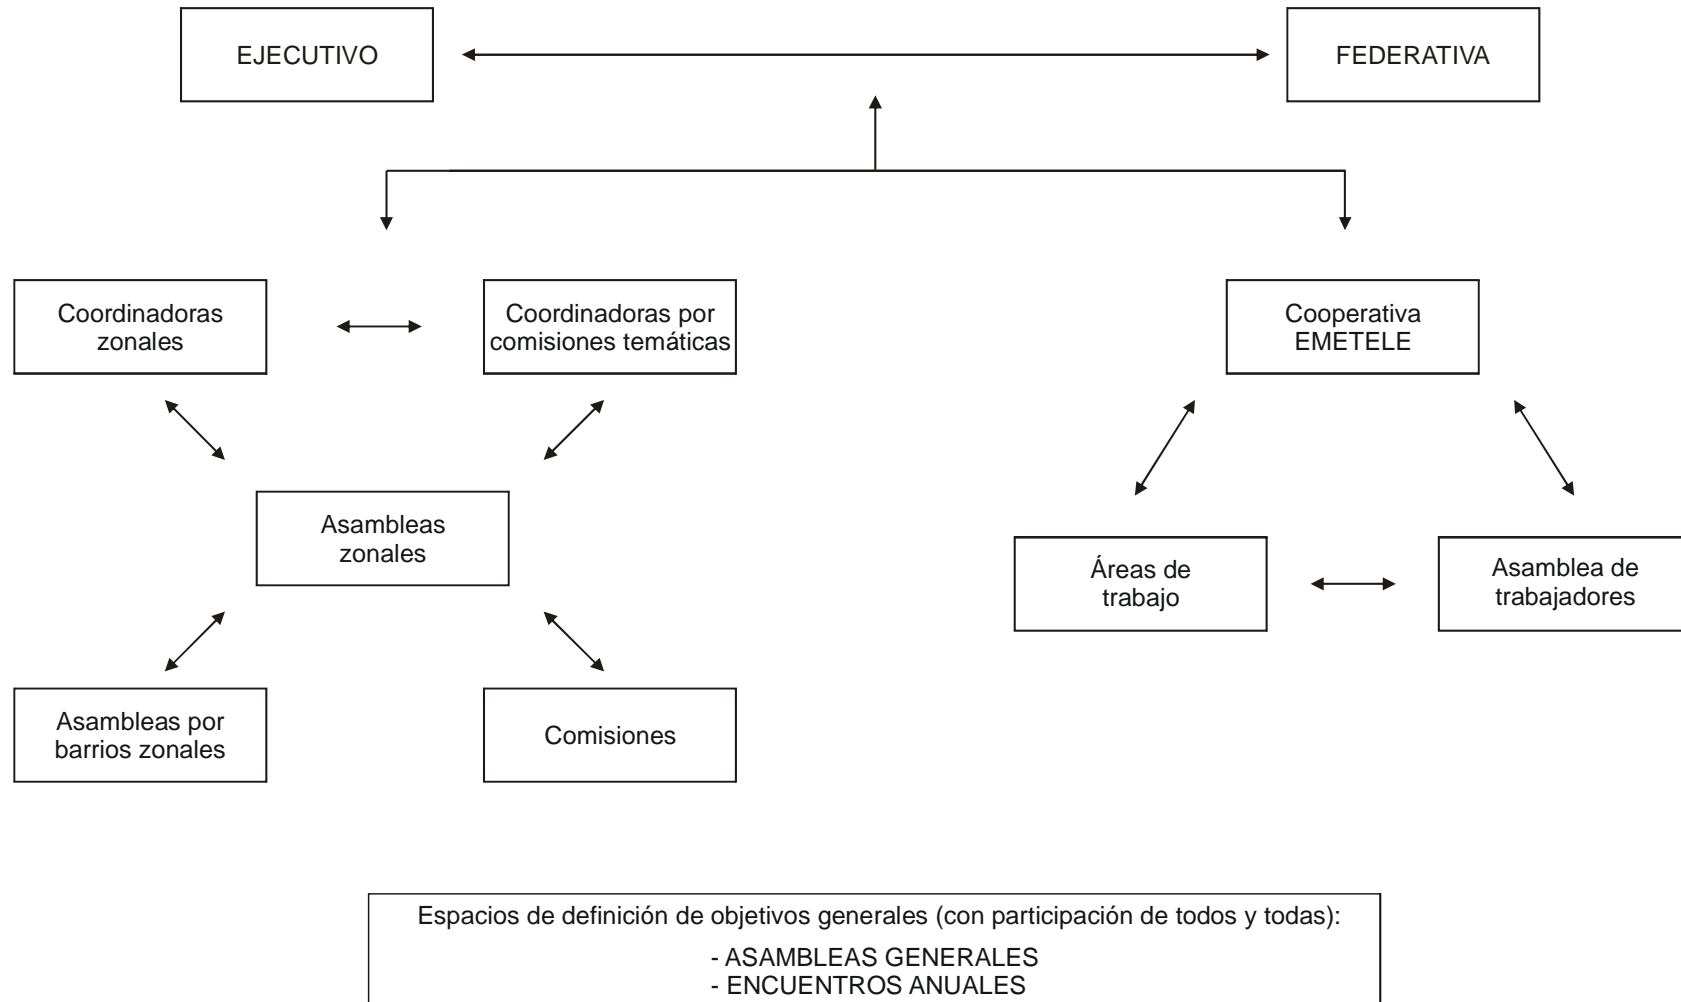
EJECUTIVO

FEDERATIVA

Coordinadoras zonales

Coordinadoras por comisiones temáticas

Cooperativa EMETELE

Asambleas zonales

Áreas de trabajo

Asamblea de trabajadores

Asambleas por barrios zonales

Comisiones

Espacios de definición de objetivos generales (con participación de todos y todas):

- ASAMBLEAS GENERALES
- ENCUENTROS ANUALES